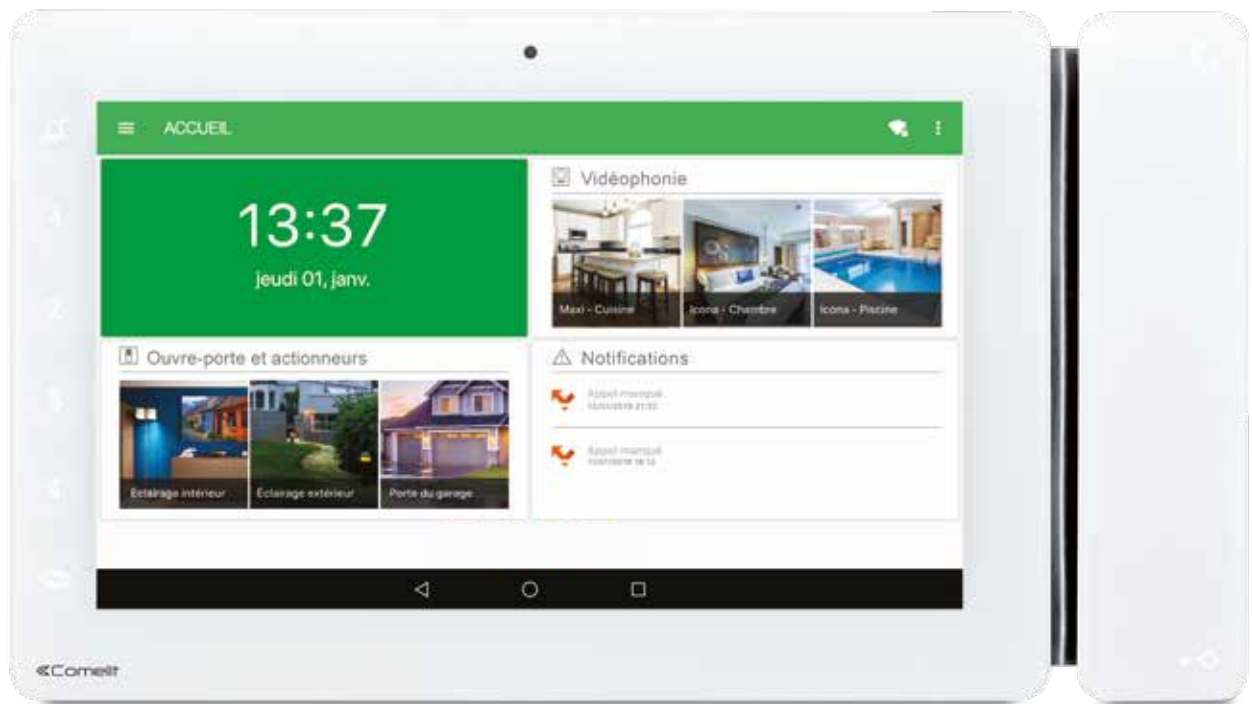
ACCUEIL

13:37
jeudi 01, janv.

Vidéophonie
Maxi - Cuisine
Icona - Chambre
Icona - Piscine

Ouvre-porte et actionneurs
Eclairage intérieur
Eclairage extérieur
Porte du garage

Notifications
Appel manqué
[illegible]
Appel manqué
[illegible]

Comelit